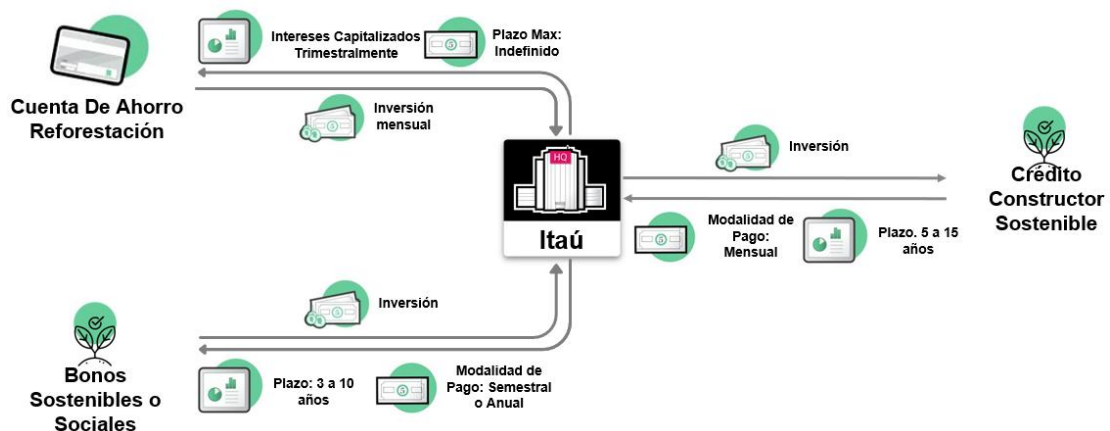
Intereses Capitalizados Trimestralmente

Plazo Max: Indefinido

Cuenta De Ahorro Reforestación

Inversión mensual

HQ

Itaú

Inversión

Crédito Constructor Sostenible

Modalidad de Pago: Mensual

Plazo. 5 a 15 años

Inversión

Bonos Sostenibles o Sociales

Plazo: 3 a 10 años

Modalidad de Pago: Semestral o Anual